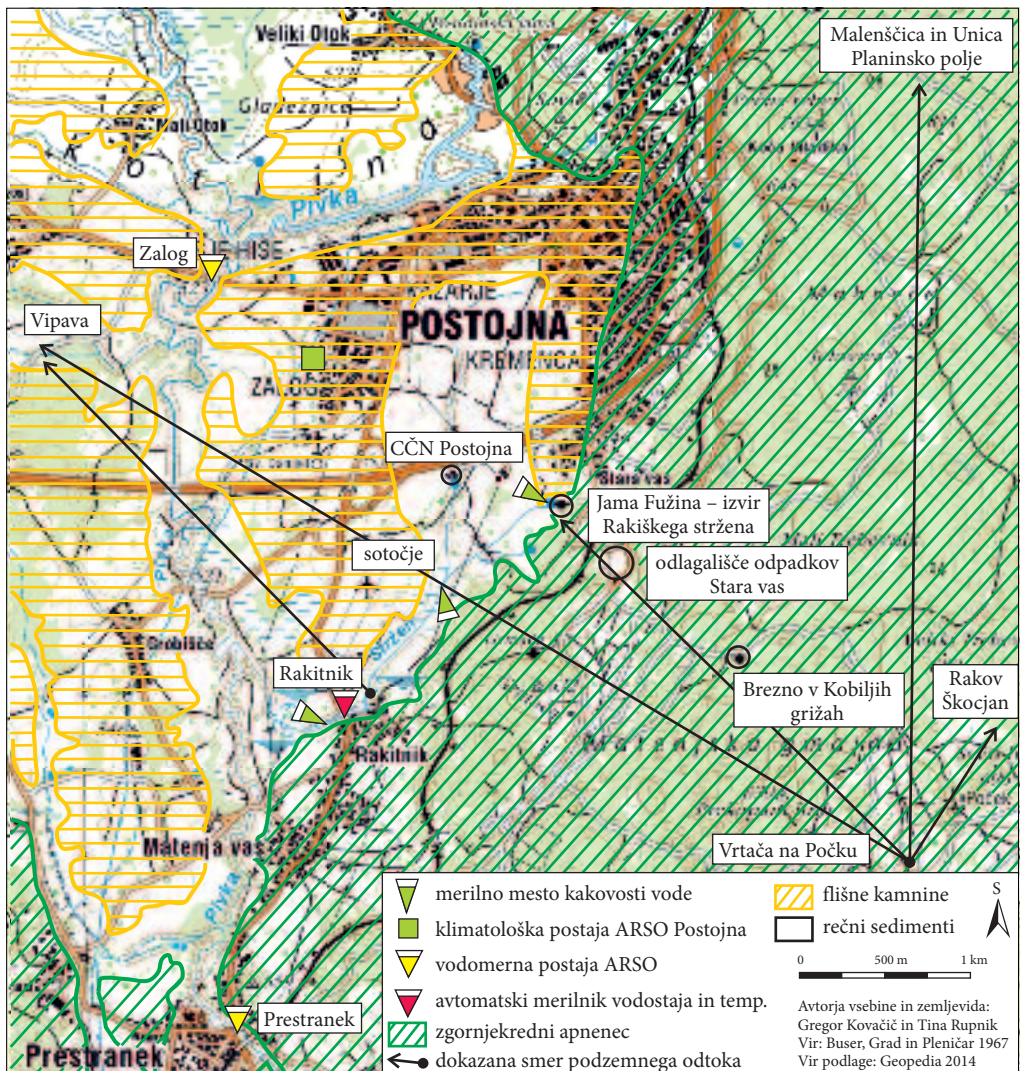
Veliki Otok

Mali Otok

Pivka

Malenščica in Unica
Planinsko polje

Zalog

Vipava

POSTOJNA

KREMENCA

ZALOG

CČN Postojna

Jama Fužina – izvir Rakiškega stržena

Stara vas

sotočje

odlagališče odpadkov Stara vas

Stržen

Rakitnik

Brezno v Kobiljih grižah

Rakov Škocjan

Rakitnik

Matenja vas

Vrtača na Počku

Pivka

Prestranek

Prestranek

merilno mesto kakovosti vode
klimatološka postaja ARSO Postojna
vodomerna postaja ARSO
avtomatski merilnik vodostaja in temp.
zgornjekredni apnenec
dokazana smer podzemnega odtoka

flišne kamnine
rečni sedimenti

S

0 500 m 1 km

Avtorja vsebine in zemljevida:
Gregor Kovačič in Tina Rupnik
Vir: Buser, Grad in Pleničar 1967
Vir podlage: Geopedia 2014